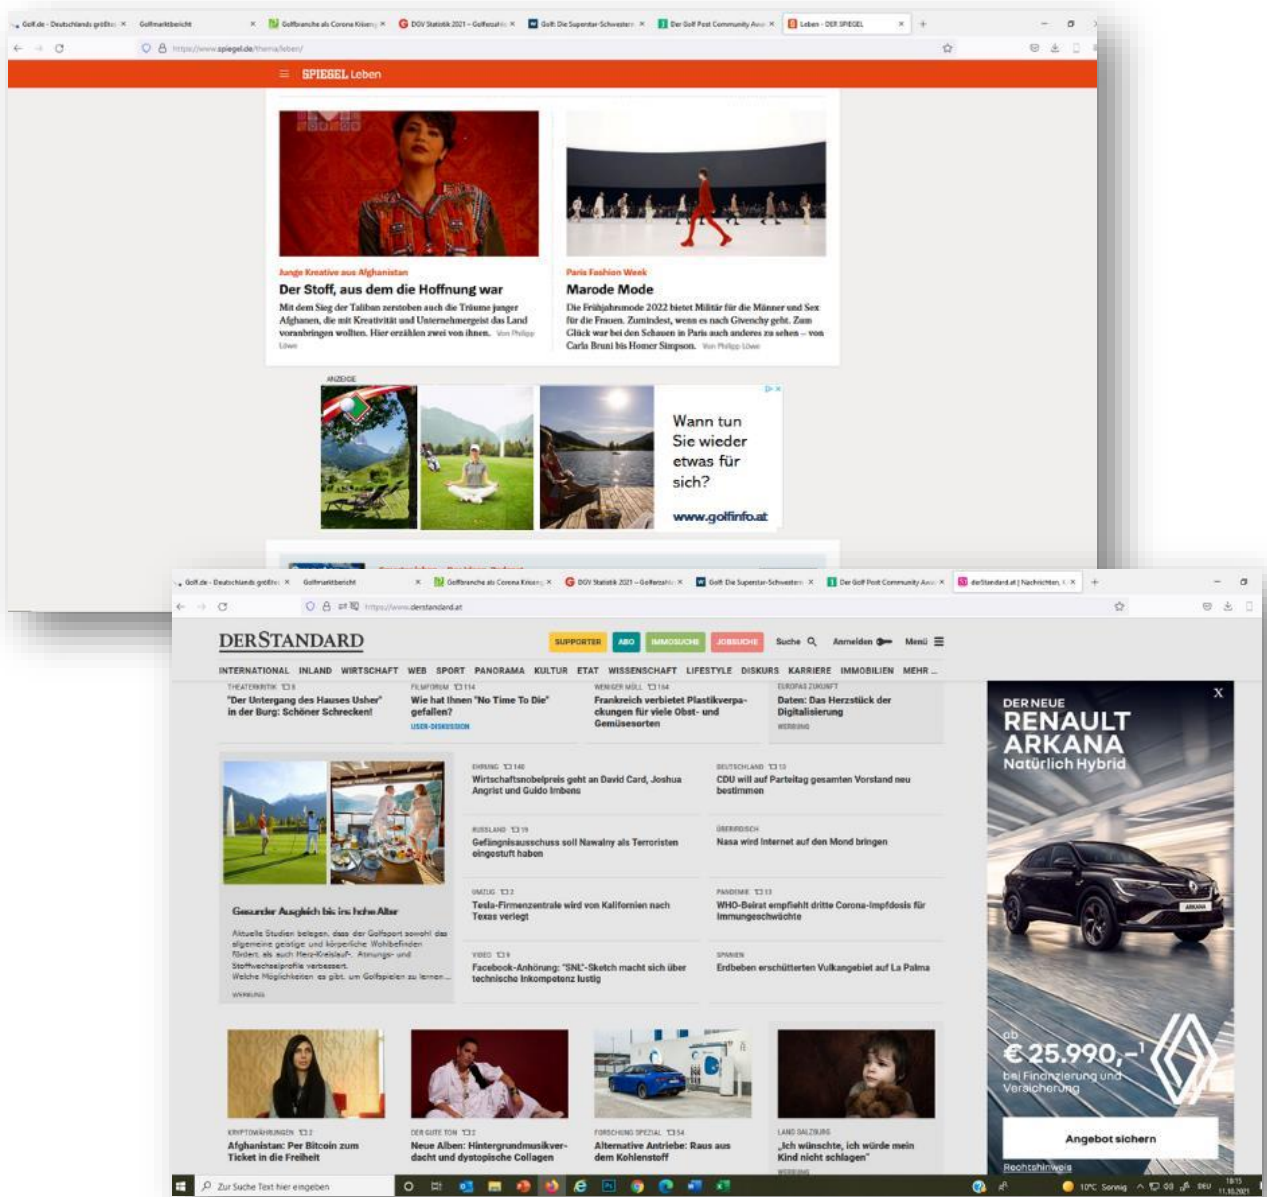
Golf.de - Deutschlands größte × Golfmarktbericht × Golfbranche als Corona Krisen × DGV Statistik 2021 – Golfersatz × Golf: Die Superstar-Schwestern × Der Golf Post Community Aw × Leben - DER SPIEGEL ×

https://www.spiegel.de/thema/leben/

SPIEGEL Leben

Junge Kreative aus Afghanistan
Der Stoff, aus dem die Hoffnung war
Mit dem Sieg der Taliban zerstoben auch die Träume junger Afghanen, die mit Kreativität und Unternehmergeist das Land voranbringen wollten. Hier erzählen zwei von ihnen. Von Philipp Löwe

Paris Fashion Week
Marode Mode
Die Frühjahrsmode 2022 bietet Militär für die Männer und Sex für die Frauen. Zumindest, wenn es nach Givenchy geht. Zum Glück war bei den Schauen in Paris auch anderes zu sehen – von Carla Bruni bis Homer Simpson. Von Philipp Löwe

ANZEIGE
Wann tun Sie wieder etwas für sich?
www.golfinfo.at

Golf.de - Deutschlands größte × Golfmarktbericht × Golfbranche als Corona Krisen × DGV Statistik 2021 – Golfersatz × Golf: Die Superstar-Schwestern × Der Golf Post Community Aw × derStandard.at | Nachrichten, × +

https://www.derstandard.at

DERSTANDARD
SUPPORTER ABO IMMOSUCHE JOBSUCHE Suche Anmelden Menü
INTERNATIONAL INLAND WIRTSCHAFT WEB SPORT PANORAMA KULTUR ETAT WISSENSCHAFT LIFESTYLE DISKURS KARRIERE IMMOBILIEN MEHR

THEATERKRITIK
"Der Untergang des Hauses Usher" in der Burg: Schöner Schrecken!

FILMFORUM 114
Wie hat Ihnen "No Time To Die" gefallen?
USER-DISKUSSION

WENIGER MÜLL 164
Frankreich verbietet Plastikverpackungen für viele Obst- und Gemüsesorten

EUROPAS ZUKUNFT
Daten: Das Herzstück der Digitalisierung
WERBUNG

Gesunder Ausgleich bis ins hohe Alter
Aktuelle Studien belegen, dass der Golfsport sowohl das allgemeine geistige und körperliche Wohlbefinden fördert, als auch Herz-Kreislauf-, Atmungs- und Stoffwechselprofile verbessert. Welche Möglichkeiten es gibt, um Golfspielen zu lernen...
WERBUNG

EHRUNG 140
Wirtschaftsnobelpreis geht an David Card, Joshua Angrist und Guido Imbens

DEUTSCHLAND 13
CDU will auf Parteitag gesamten Vorstand neu bestimmen

RUSSLAND 19
Gefängnisausschuss soll Nawalny als Terroristen eingestuft haben

ÜBERIRDISCH
Nasa wird Internet auf den Mond bringen

UMZUG 32
Tesla-Firmenzentrale wird von Kalifornien nach Texas verlegt

PANDEMIE 13
WHO-Beirat empfiehlt dritte Corona-Impfdosis für Immungeschwächte

VIDEO 9
Facebook-Anhörung: "SNL"-Sketch macht sich über technische Inkompetenz lustig

SPANIEN
Erdbeben erschütterten Vulkangebiet auf La Palma

DER NEUE
RENAULT ARKANA
Natürlich Hybrid
ab
€ 25.990,–¹
bei Finanzierung und Versicherung
Angebot sichern
Rechtshinweis

KRYPTOWÄHRUNGEN 2
Afghanistan: Per Bitcoin zum Ticket in die Freiheit

DER GUTE TON 2
Neue Alben: Hintergrundmusikverdacht und dystopische Collagen

FORSCHUNG SPEZIAL 54
Alternative Antriebe: Raus aus dem Kohlenstoff

LAND SALZBURG
„Ich wünschte, ich würde mein Kind nicht schlagen"
WERBUNG

Zur Suche Text hier eingeben
10°C Sonnig DEU 18:15 11.10.2021